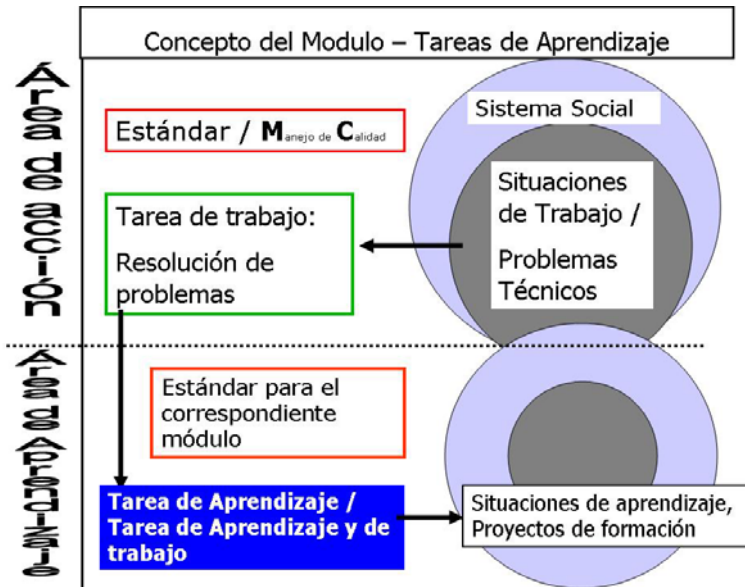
Concepto del Modulo – Tareas de Aprendizaje

Área de acción

Área de Aprendizaje

Estándar / Manejo de Calidad

Sistema Social

Situaciones de Trabajo / Problemas Técnicos

Tarea de trabajo:

Resolución de problemas

Estándar para el correspondiente módulo

Tarea de Aprendizaje / Tarea de Aprendizaje y de trabajo

Situaciones de aprendizaje, Proyectos de formación